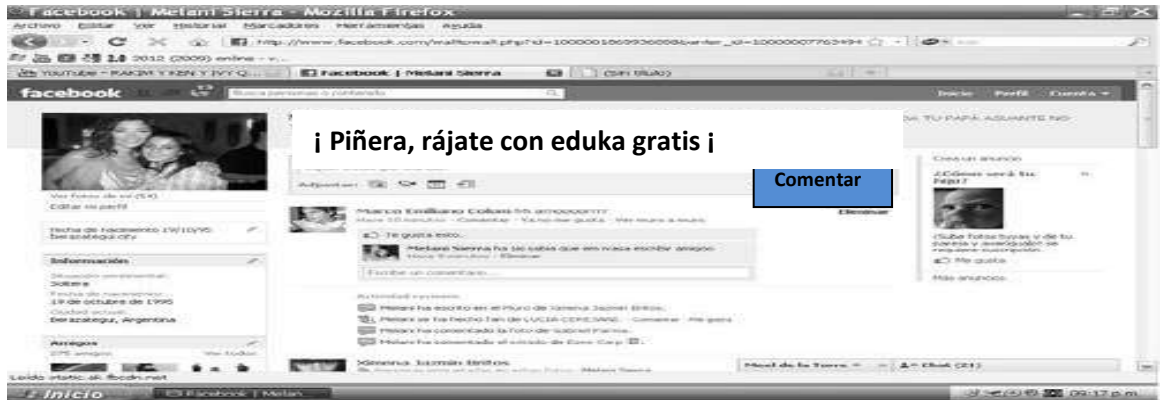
Facebook | Melani Sierra - Mozilla Firefox

Archivo Editar Ver Historial Marcadores Herramientas Ayuda

http://www.facebook.com/wall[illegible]

2012 (2009) online - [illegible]

YouTube - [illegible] | Facebook | Melani Sierra | (Sin título)

facebook

Busca personas o contenido

Inicio Perfil Cuenta

¡ Piñera, rájate con eduka gratis ¡

Comentar

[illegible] TU PAPÁ AGUANTE NO

Adjuntar:

Ver fotos de mí (54)

Editar mi perfil

Fecha de nacimiento 19/10/95 Berazategui city

Información

Situación sentimental: Soltera

Fecha de nacimiento: 19 de octubre de 1995

Ciudad actual: Berazategui, Argentina

Amigos

Ver todos

Marco Emiliano Coloni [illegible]

Te gusta esto.

Melani Sierra ha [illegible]

Escribe un comentario...

Eliminar

Actividad reciente

Melani ha escrito en el Muro de Ximena Jazmín Britos.

Melani se ha hecho fan de LUCIA CEREVANE · Comentar · Me gusta

Melani ha comentado la foto de Gabriel Parma.

Melani ha comentado el estado de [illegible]

Ximena Jazmín Britos

Crea un anuncio

¿Cómo será tu hijo?

¡Sube fotos tuyas y de tu pareja y averigualo! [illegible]

Me gusta

Más anuncios

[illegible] Chat (21)

Leído static.ak.fbcdn.net

Inicio

Facebook | Melan...

09:17 p.m.